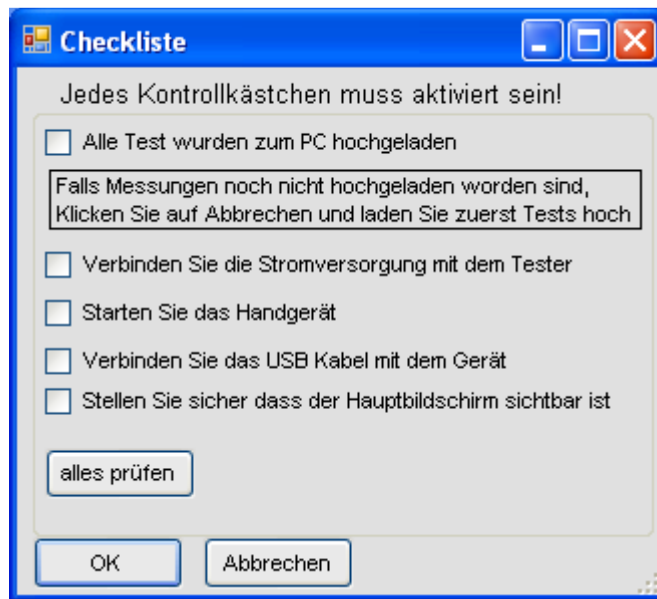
Checkliste

Jedes Kontrollkästchen muss aktiviert sein!

Alle Test wurden zum PC hochgeladen

Falls Messungen noch nicht hochgeladen worden sind, Klicken Sie auf Abbrechen und laden Sie zuerst Tests hoch

Verbinden Sie die Stromversorgung mit dem Tester

Starten Sie das Handgerät

Verbinden Sie das USB Kabel mit dem Gerät

Stellen Sie sicher dass der Hauptbildschirm sichtbar ist

alles prüfen

OK

Abbrechen